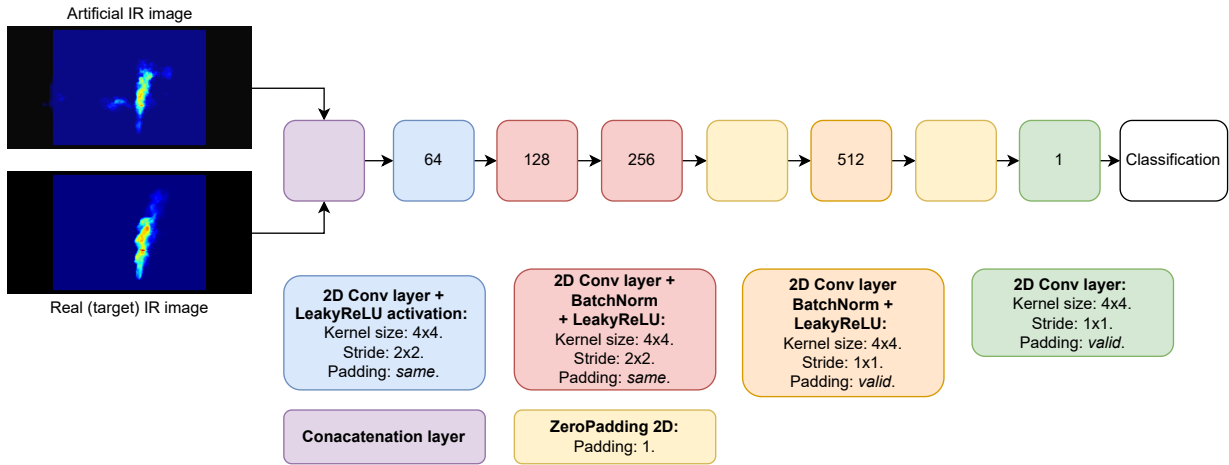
Artificial IR image

Real (target) IR image

64

128

256

512

1

Classification

**2D Conv layer + LeakyReLU activation:**
Kernel size: 4x4.
Stride: 2x2.
Padding: *same*.

**2D Conv layer + BatchNorm + LeakyReLU:**
Kernel size: 4x4.
Stride: 2x2.
Padding: *same*.

**2D Conv layer BatchNorm + LeakyReLU:**
Kernel size: 4x4.
Stride: 1x1.
Padding: *valid*.

**2D Conv layer:**
Kernel size: 4x4.
Stride: 1x1.
Padding: *valid*.

**Conacatenation layer**

**ZeroPadding 2D:**
Padding: 1.